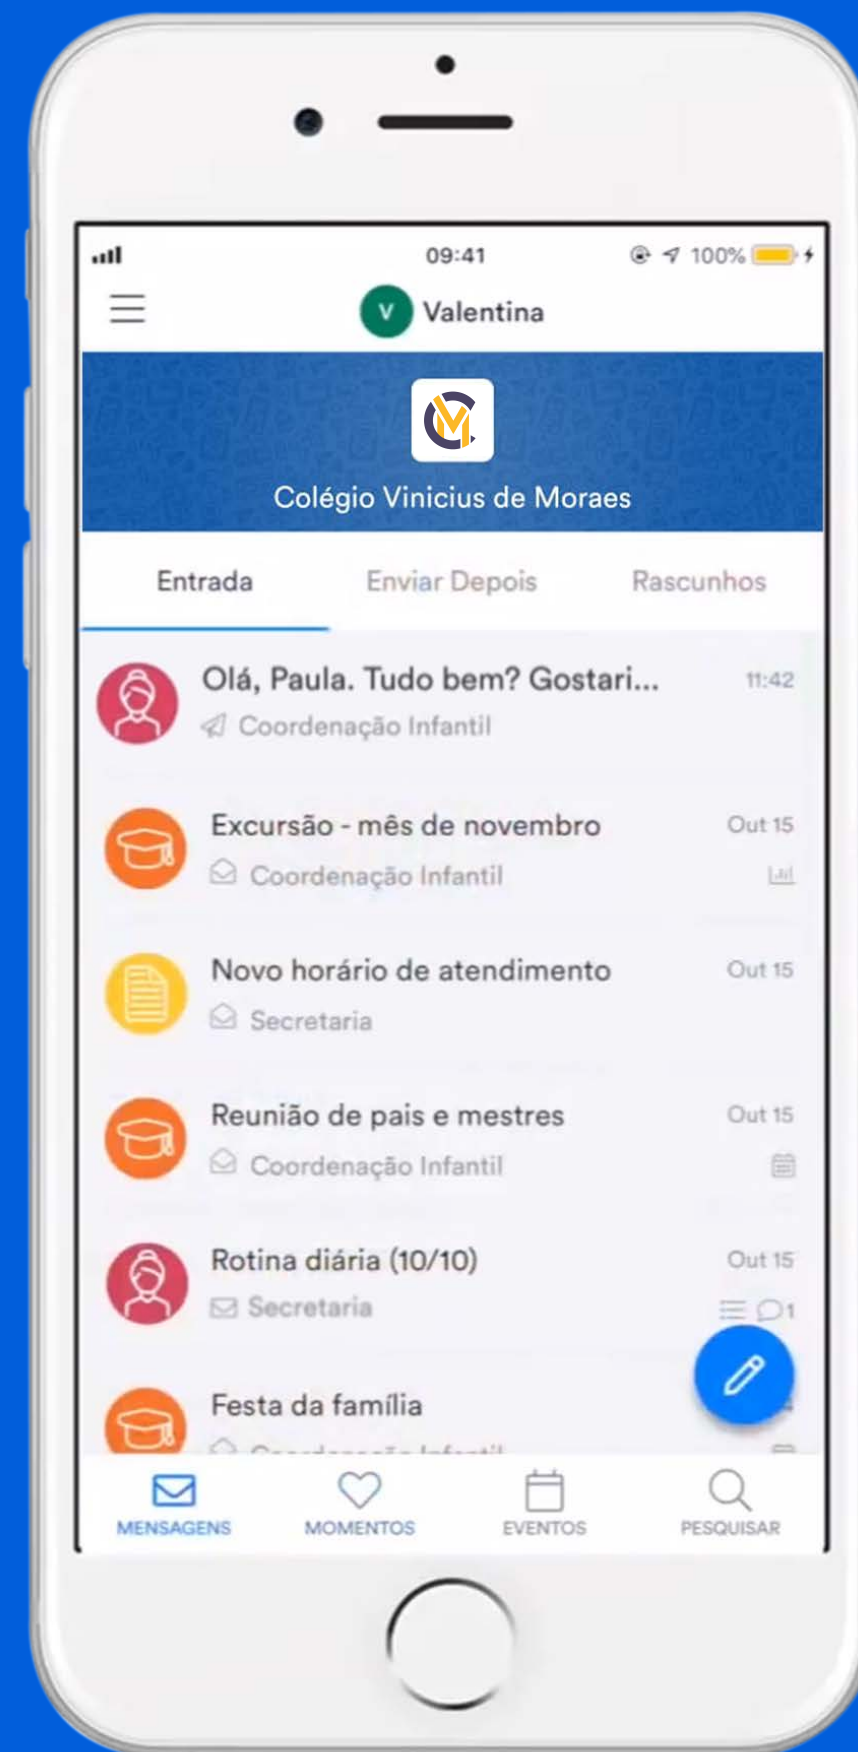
09:41
100%

V Valentina

Colégio Vinicius de Moraes

Entrada
Enviar Depois
Rascunhos

Olá, Paula. Tudo bem? Gostari...
11:42
Coordenação Infantil

Excursão - mês de novembro
Out 15
Coordenação Infantil

Novo horário de atendimento
Out 15
Secretaria

Reunião de pais e mestres
Out 15
Coordenação Infantil

Rotina diária (10/10)
Out 15
Secretaria
1

Festa da família
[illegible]

MENSAGENS
MOMENTOS
EVENTOS
PESQUISAR